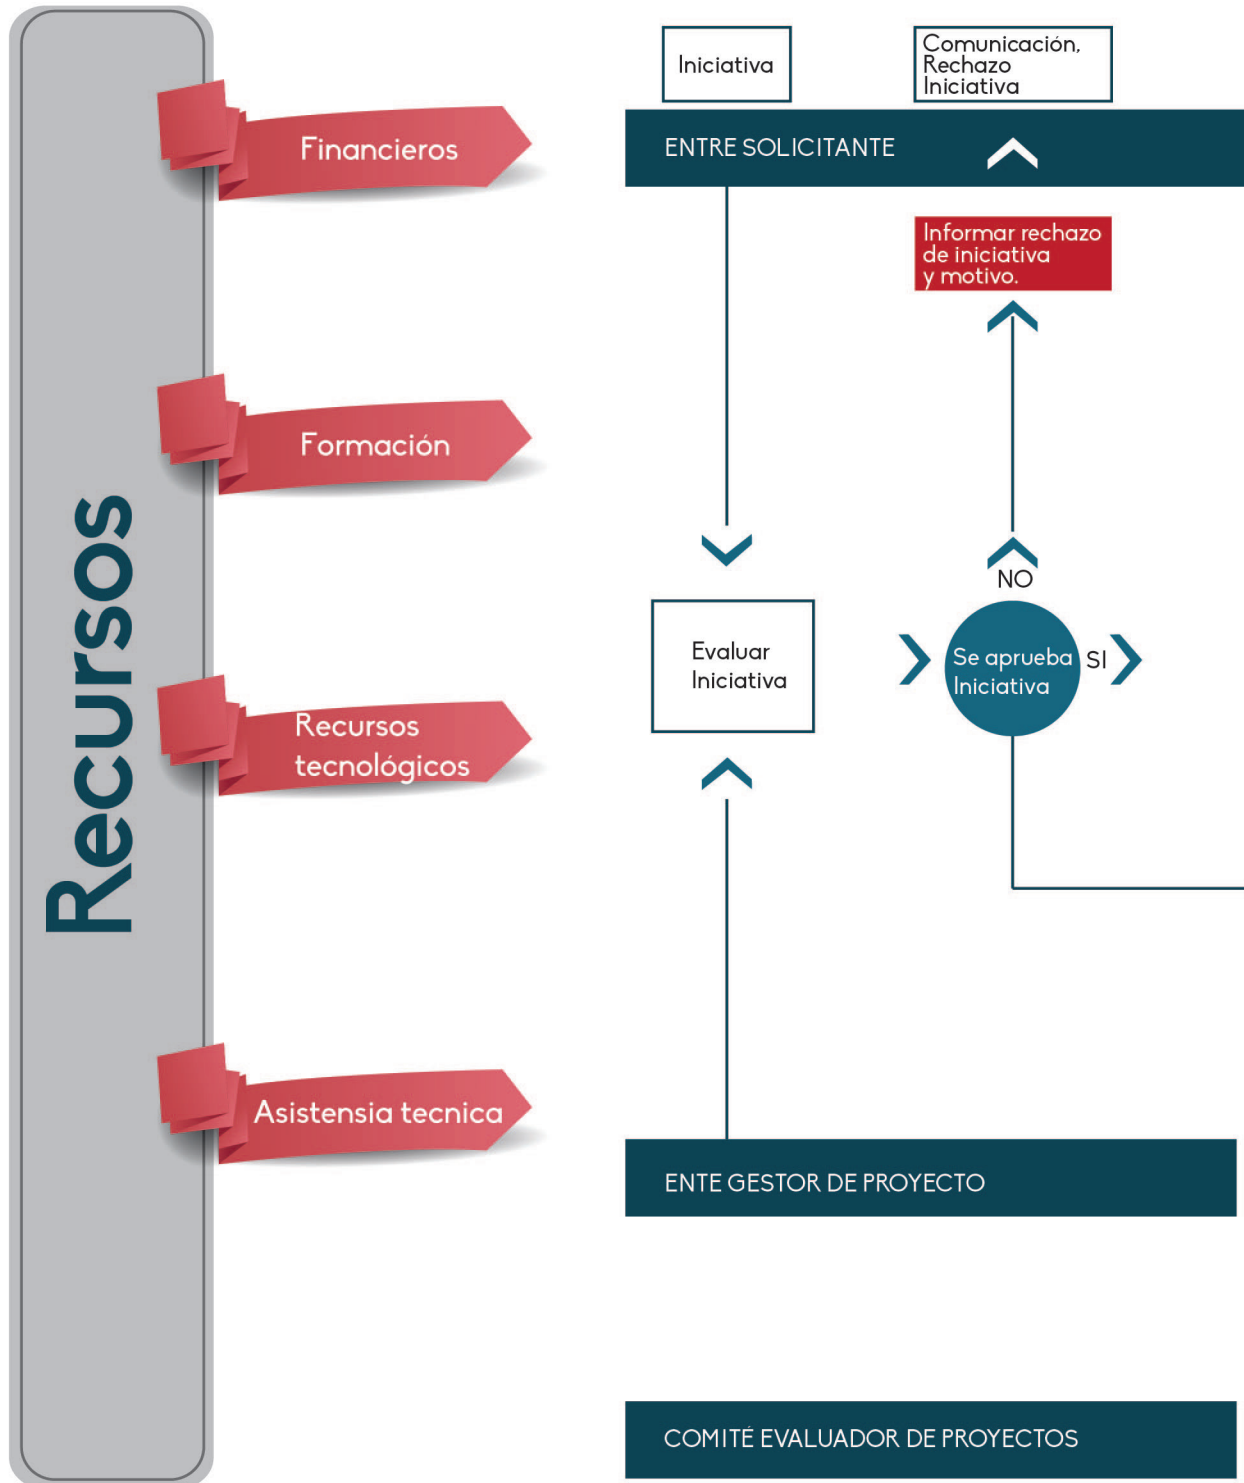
Recursos

Financieros

Formación

Recursos tecnológicos

Asistensia tecnica

Iniciativa

Comunicación, Rechazo Iniciativa

ENTRE SOLICITANTE

Informar rechazo de iniciativa y motivo.

NO

Evaluar Iniciativa

Se aprueba Iniciativa

SI

ENTE GESTOR DE PROYECTO

COMITÉ EVALUADOR DE PROYECTOS